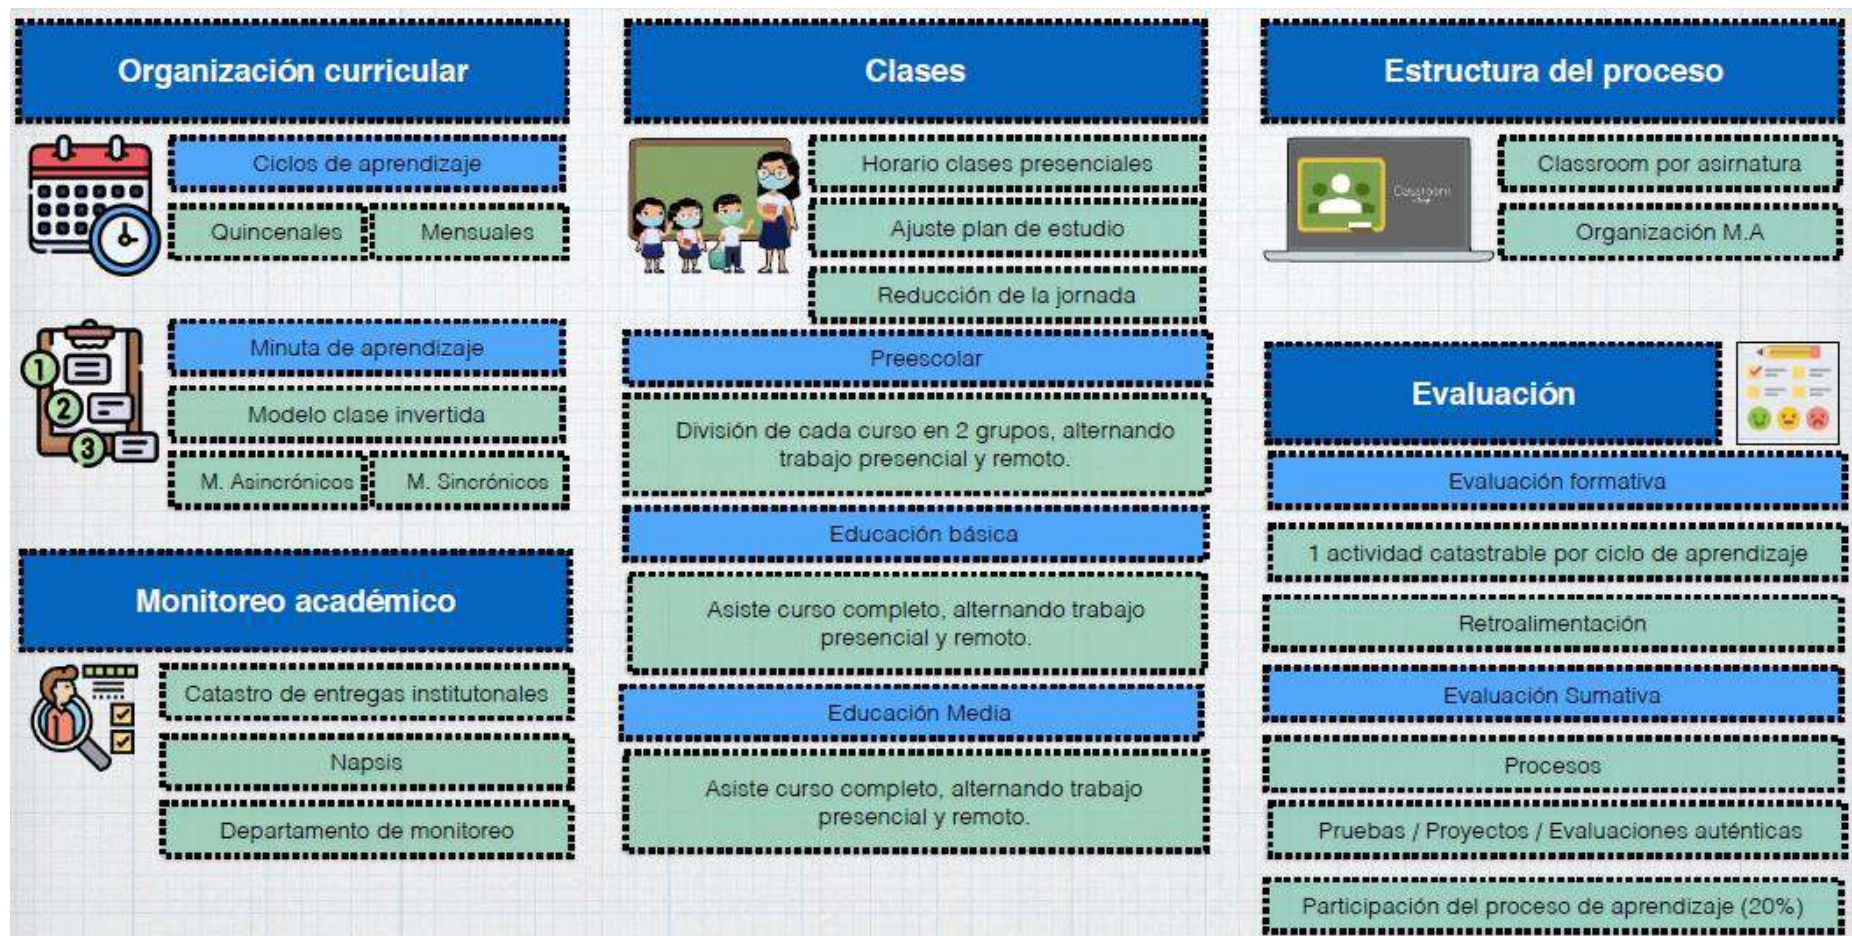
Organización curricular

Ciclos de aprendizaje

Quincenales

Mensuales

Minuta de aprendizaje

Modelo clase invertida

M. Asincrónicos

M. Sincrónicos

Monitoreo académico

Catastro de entregas institutonales

Napsis

Departamento de monitoreo

Clases

Horario clases presenciales

Ajuste plan de estudio

Reducción de la jornada

Preescolar

División de cada curso en 2 grupos, alternando trabajo presencial y remoto.

Educación básica

Asiste curso completo, alternando trabajo presencial y remoto.

Educación Media

Asiste curso completo, alternando trabajo presencial y remoto.

Estructura del proceso

Classroom

Classroom por asirnatura

Organización M.A

Evaluación

Evaluación formativa

1 actividad catastrable por ciclo de aprendizaje

Retroalimentación

Evaluación Sumativa

Procesos

Pruebas / Proyectos / Evaluaciones auténticas

Participación del proceso de aprendizaje (20%)